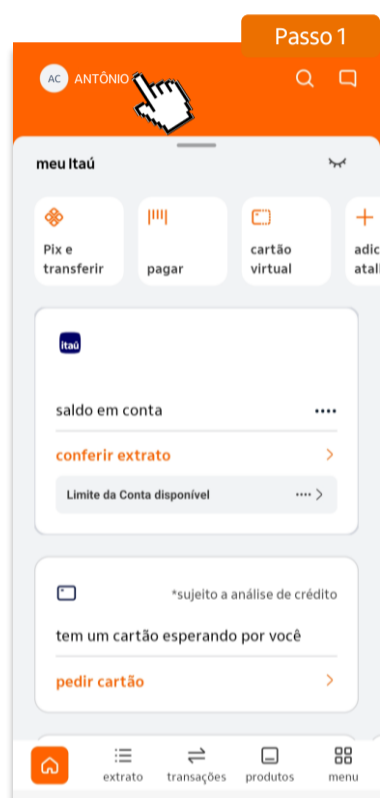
Passo 1

AC ANTÔNIO

meu Itaú

Pix e transferir

pagar

cartão virtual

adic atal

itaú

saldo em conta ••••

conferir extrato

Limite da Conta disponível ••••

*sujeito a análise de crédito

tem um cartão esperando por você

pedir cartão

extrato

transações

produtos

menu